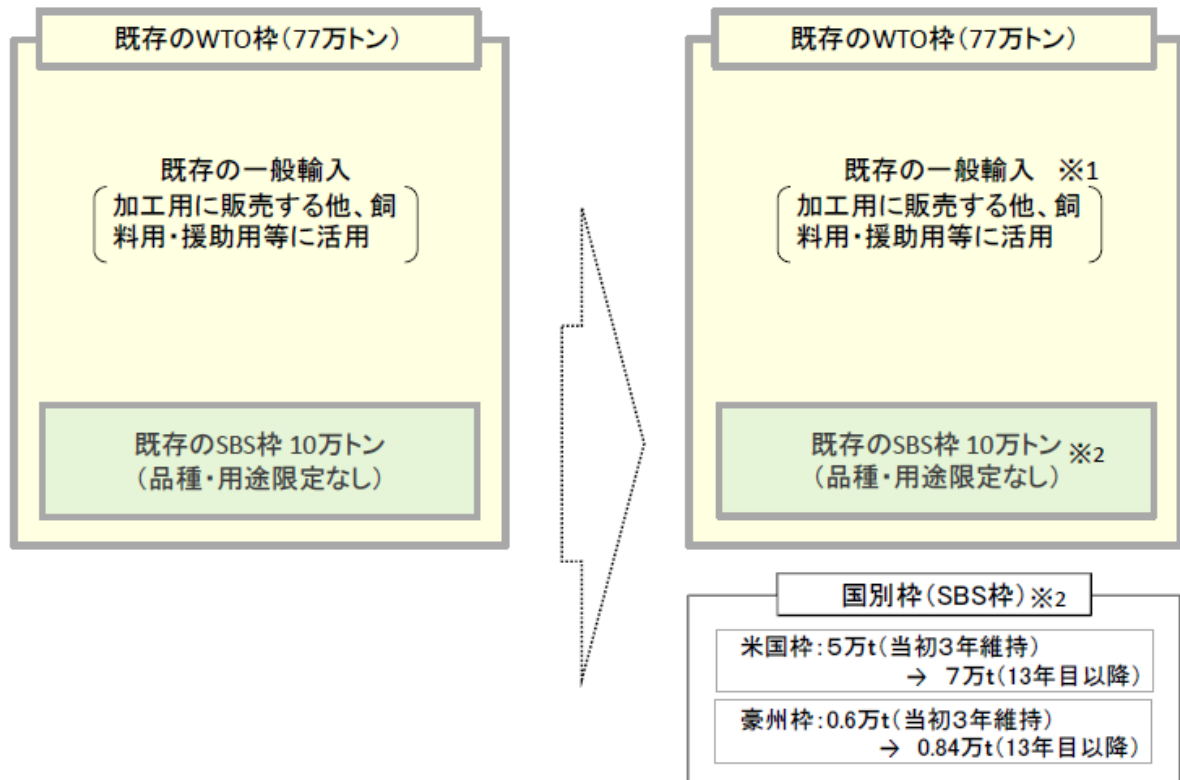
既存のWTO枠（77万トン）

既存の一般輸入
（加工用に販売する他、飼料用・援助用等に活用）

既存のSBS枠 10万トン
（品種・用途限定なし）

既存のWTO枠（77万トン）

既存の一般輸入 ※1
（加工用に販売する他、飼料用・援助用等に活用）

既存のSBS枠 10万トン ※2
（品種・用途限定なし）

国別枠（SBS枠）※2

米国枠：5万t（当初3年維持）
→ 7万t（13年目以降）

豪州枠：0.6万t（当初3年維持）
→ 0.84万t（13年目以降）